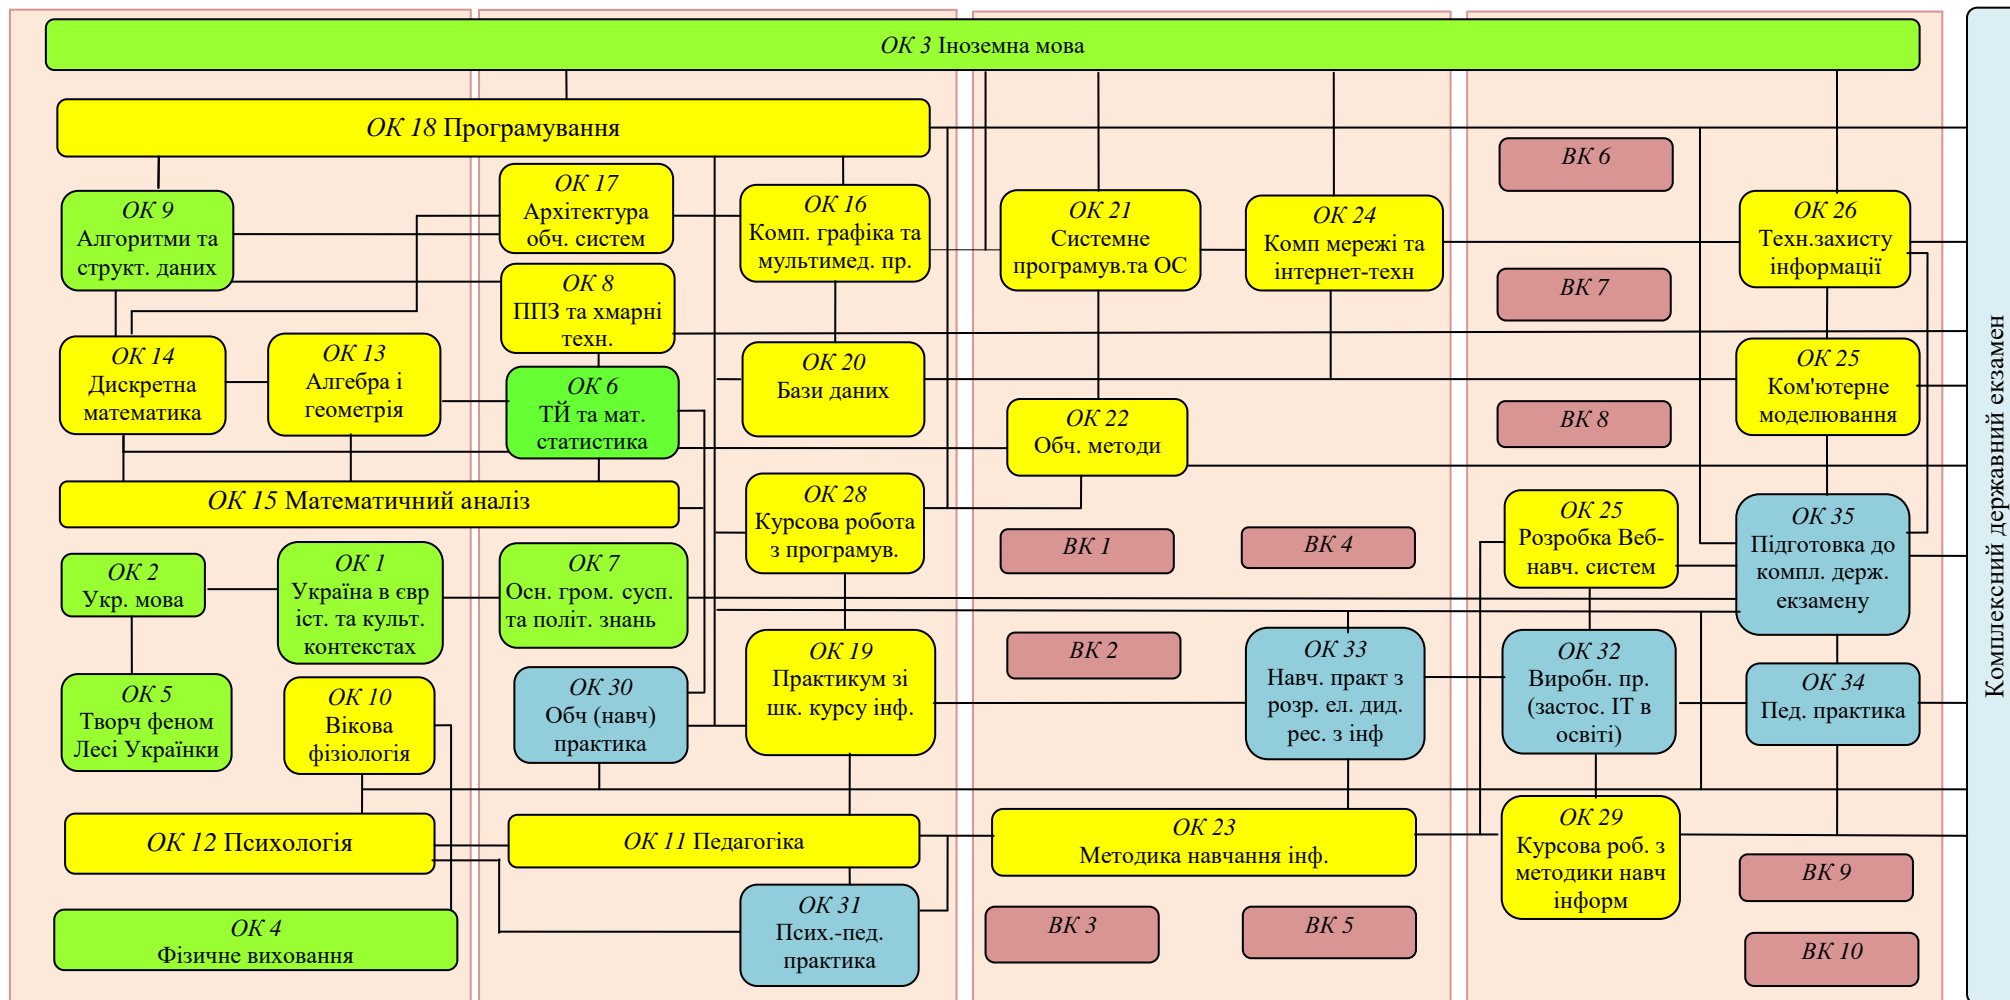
ОК 3 Іноземна мова

ОК 18 Програмування

ОК 9 Алгоритми та структ. даних

ОК 17 Архітектура обч. систем

ОК 16 Комп. графіка та мультимед. пр.

ОК 21 Системне програмув.та ОС

ОК 24 Комп мережі та інтернет-техн

ВК 6

ОК 26 Техн.захисту інформації

ОК 8 ППЗ та хмарні техн.

ВК 7

ОК 14 Дискретна математика

ОК 13 Алгебра і геометрія

ОК 6 ТЙ та мат. статистика

ОК 20 Бази даних

ОК 25 Ком'ютерне моделювання

ОК 22 Обч. методи

ВК 8

ОК 15 Математичний аналіз

ОК 28 Курсова робота з програмув.

ВК 1

ВК 4

ОК 25 Розробка Веб-навч. систем

ОК 35 Підготовка до компл. держ. екзамену

ОК 2 Укр. мова

ОК 1 Україна в євр іст. та культ. контекстах

ОК 7 Осн. гром. сусп. та політ. знань

ОК 5 Творч феном Лесі Українки

ОК 10 Вікова фізіологія

ОК 30 Обч (навч) практика

ОК 19 Практикум зі шк. курсу інф.

ВК 2

ОК 33 Навч. практ з розр. ел. дид. рес. з інф

ОК 32 Виробн. пр. (застос. ІТ в освіті)

ОК 34 Пед. практика

ОК 12 Психологія

ОК 11 Педагогіка

ОК 23 Методика навчання інф.

ОК 29 Курсова роб. з методики навч інформ

ВК 9

ОК 4 Фізичне виховання

ОК 31 Псих.-пед. практика

ВК 3

ВК 5

ВК 10

Комплексний державний екзамен